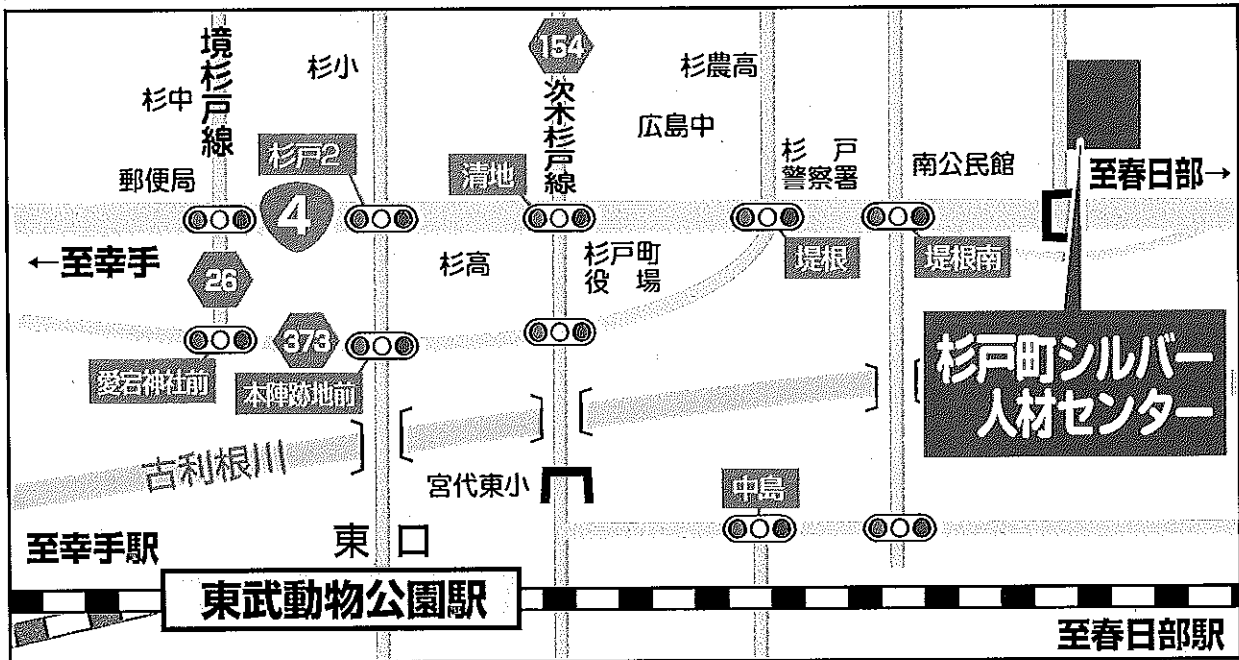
境杉戸線
杉中
杉小
154
次木杉戸線
杉農高
広島中
杉戸2
郵便局
清地
杉戸警察署
南公民館
至春日部→
4
←至幸手
26
杉高
杉戸町役場
堤根
堤根南
373
愛宕神社前
本陣跡地前
杉戸町シルバー人材センター
古利根川
宮代東小
中島
至幸手駅
東口
東武動物公園駅
至春日部駅